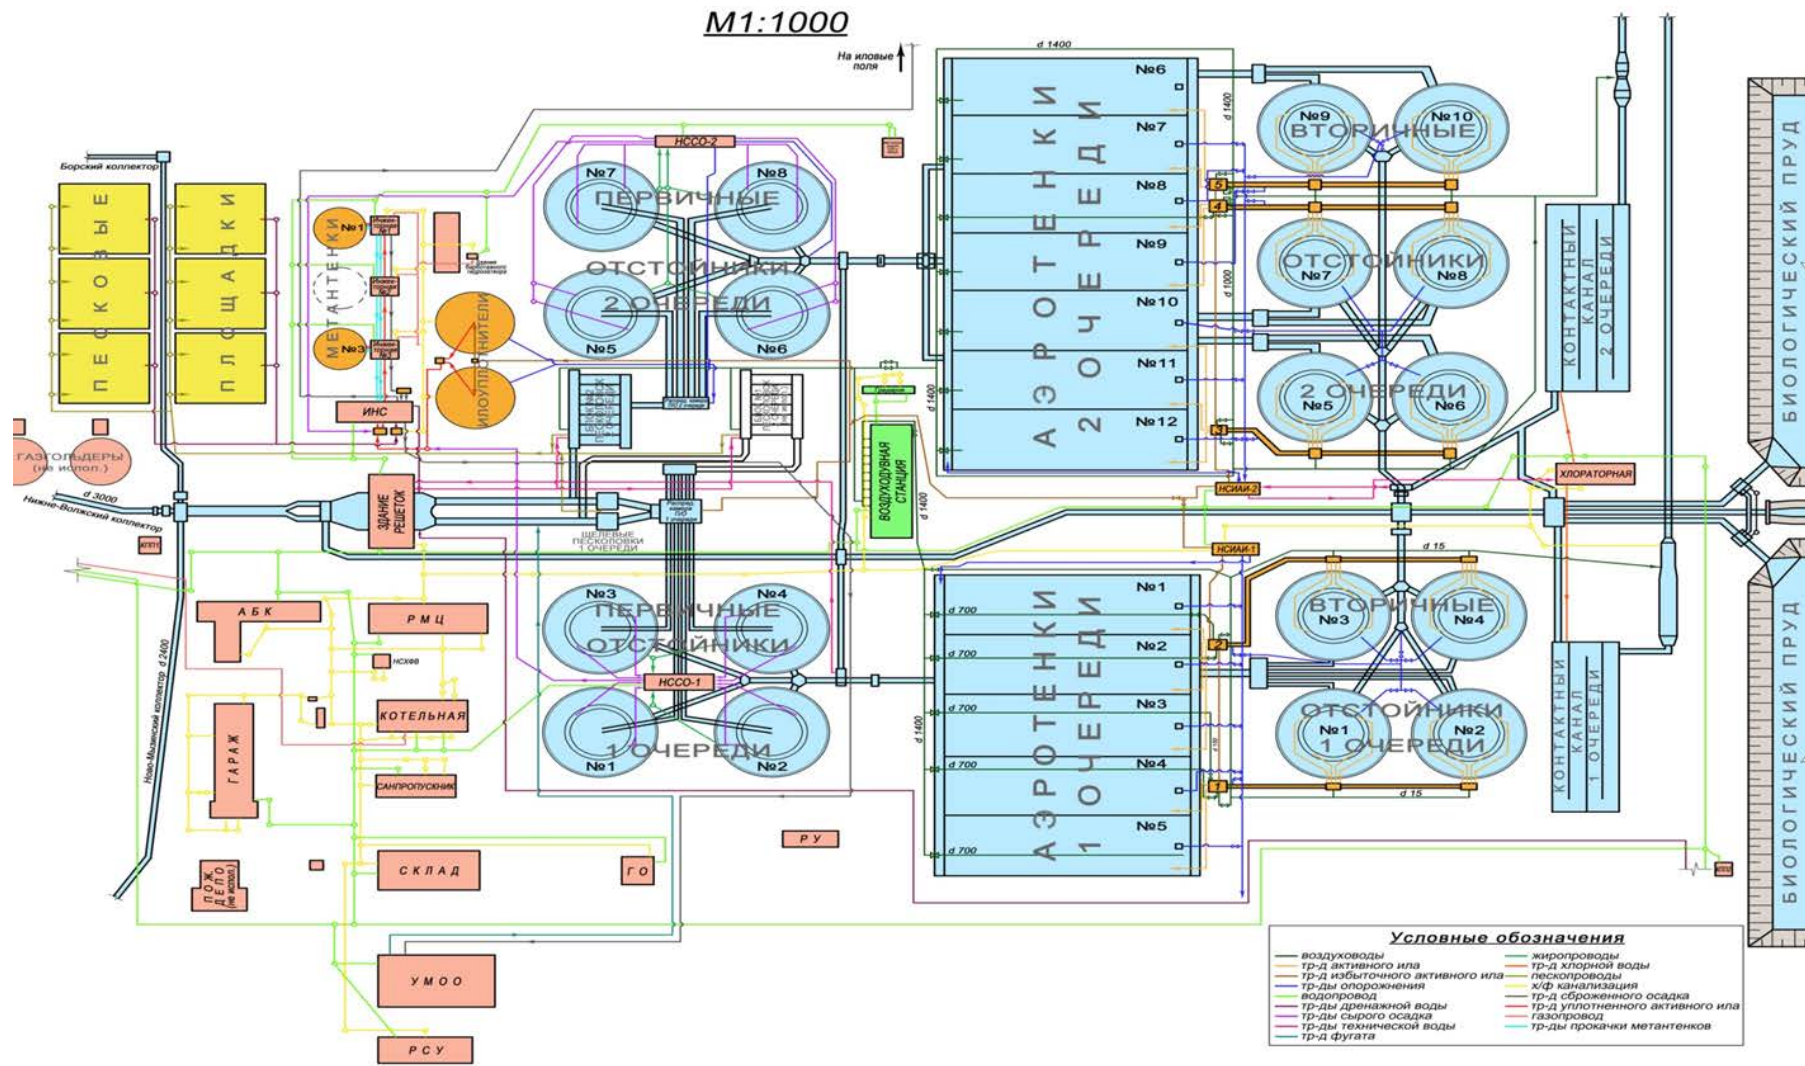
М1:1000

На иловые поля

Борский коллектор

ПЕСКОВЫЕ

ПЛОЩАДКИ

МЕТАНТЕНКИ

№1

№3

ИНС

ИЛОУПЛОТНИТЕЛИ

ГАЗГОЛЬДЕРЫ (не испол.)

d 3000

Нижне-Волжский коллектор

ЗДАНИЕ РЕШЕТОК

ЩЕЛЕВЫЕ ПЕСКОЛОВКИ 1 ОЧЕРЕДИ

НССО-2

№7 №8

ПЕРВИЧНЫЕ

ОТСТОЙНИКИ

2 ОЧЕРЕДИ

№5 №6

ВОЗДУХОДУВНАЯ СТАНЦИЯ

d 1400

АЭРОТЕНКИ 2 ОЧЕРЕДИ

№6

№7

№8

№9

№10

№11

№12

d 1400

d 1000

№9 №10

ВТОРИЧНЫЕ

ОТСТОЙНИКИ

№7 №8

2 ОЧЕРЕДИ

№5 №6

НСИАИ-2

КОНТАКТНЫЙ КАНАЛ 2 ОЧЕРЕДИ

ХЛОРАТОРНАЯ

БИОЛОГИЧЕСКИЙ ПРУД

АБК

РМЦ

НСХФВ

КОТЕЛЬНАЯ

ГАРАЖ

САНПРОПУСКНИК

Ново-Мызинский коллектор d 2400

ПОЖ. ДЕПО (не испол.)

СКЛАД

ГО

РУ

УМОО

РСУ

№3 №4

ПЕРВИЧНЫЕ

ОТСТОЙНИКИ

НССО-1

1 ОЧЕРЕДИ

№1 №2

d 700

d 700

d 700

d 700

d 700

d 1400

АЭРОТЕНКИ 1 ОЧЕРЕДИ

№1

№2

№3

№4

№5

НСИАИ-1

d 15

ВТОРИЧНЫЕ

№3 №4

ОТСТОЙНИКИ

№1 №2

1 ОЧЕРЕДИ

d 15

КОНТАКТНЫЙ КАНАЛ 1 ОЧЕРЕДИ

БИОЛОГИЧЕСКИЙ ПРУД

Условные обозначения

воздуховоды
тр-д активного ила
тр-д избыточного активного ила
тр-ды опорожнения
водопровод
тр-ды дренажной воды
тр-ды сырого осадка
тр-ды технической воды
тр-д фугата
жиропроводы
тр-д хлорной воды
пескопроводы
х/ф канализация
тр-д сброженного осадка
тр-д уплотненного активного ила
газопровод
тр-ды прокачки метантенков